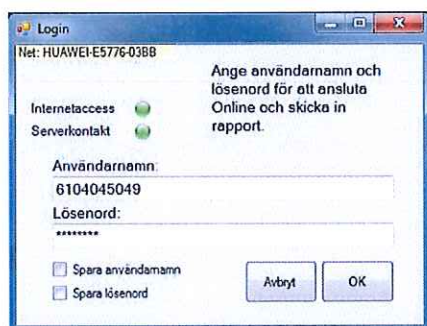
Login

Net: HUAWEI-E5776-03BB

Ange användarnamn och lösenord för att ansluta Online och skicka in rapport.

Internetaccess

Serverkontakt

Användarnamn:

6104045049

Lösenord:

********

Spara användarnamn

Spara lösenord

Avbryt

OK